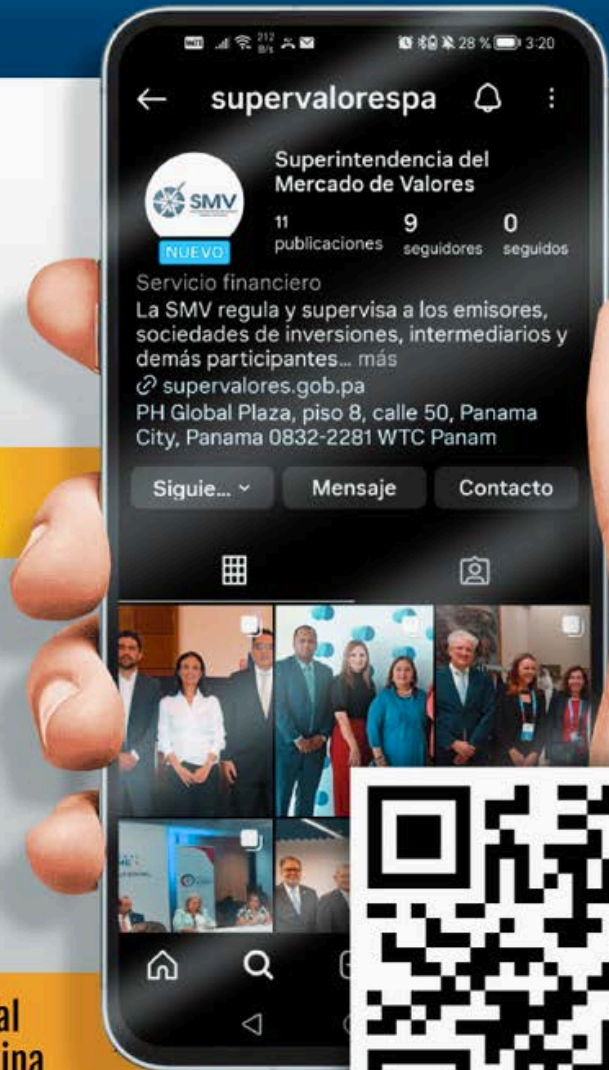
28 % 3:20

← supervalorespa

SMV

NUEVO

Superintendencia del Mercado de Valores

11 publicaciones 9 seguidores 0 seguidos

Servicio financiero

La SMV regula y supervisa a los emisores, sociedades de inversiones, intermediarios y demás participantes... más

supervalores.gob.pa

PH Global Plaza, piso 8, calle 50, Panama City, Panama 0832-2281 WTC Panam

Siguie... Mensaje Contacto

al
ina